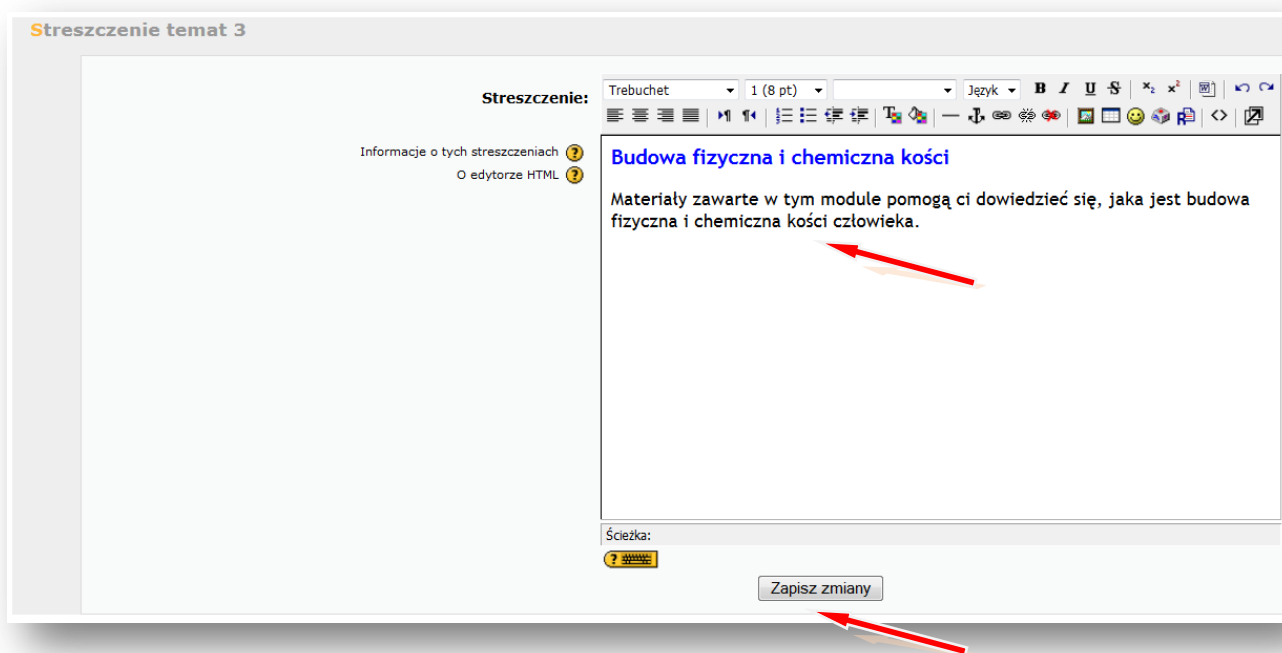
Streszczenie temat 3

Streszczenie:

Trebuchet
1 (8 pt)
Język
B I U S

Informacje o tych streszczeniach
O edytorze HTML

Budowa fizyczna i chemiczna kości

Materiały zawarte w tym module pomogą ci dowiedzieć się, jaka jest budowa fizyczna i chemiczna kości człowieka.

Ścieżka:

Zapisz zmiany